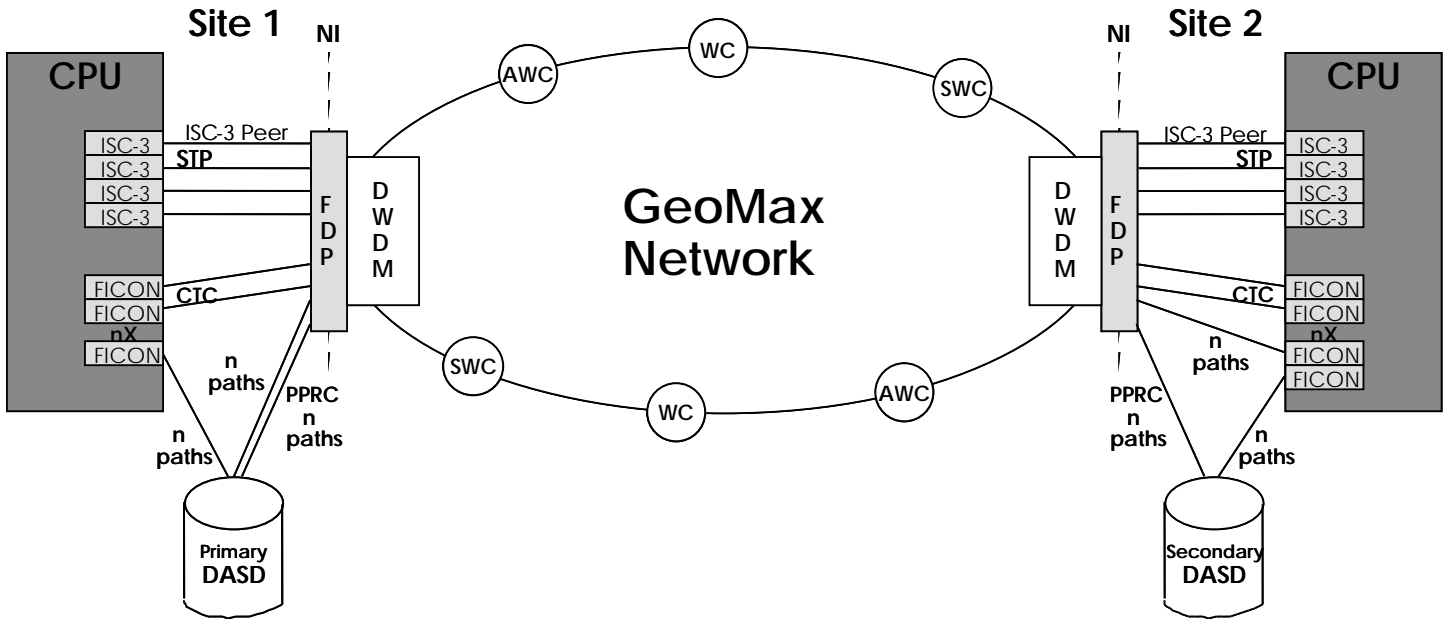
Site 1

NI

CPU

ISC-3 Peer

ISC-3

STP

ISC-3

ISC-3

ISC-3

FICON

CTC

FICON

nX

FICON

F D P

D W D M

n paths

PPRC n paths

n paths

Primary DASD

AWC

WC

SWC

GeoMax Network

SWC

WC

AWC

Site 2

NI

CPU

ISC-3 Peer

ISC-3

STP

ISC-3

ISC-3

ISC-3

D W D M

F D P

CTC

FICON

FICON

nX

n paths

FICON

FICON

PPRC n paths

n paths

Secondary DASD